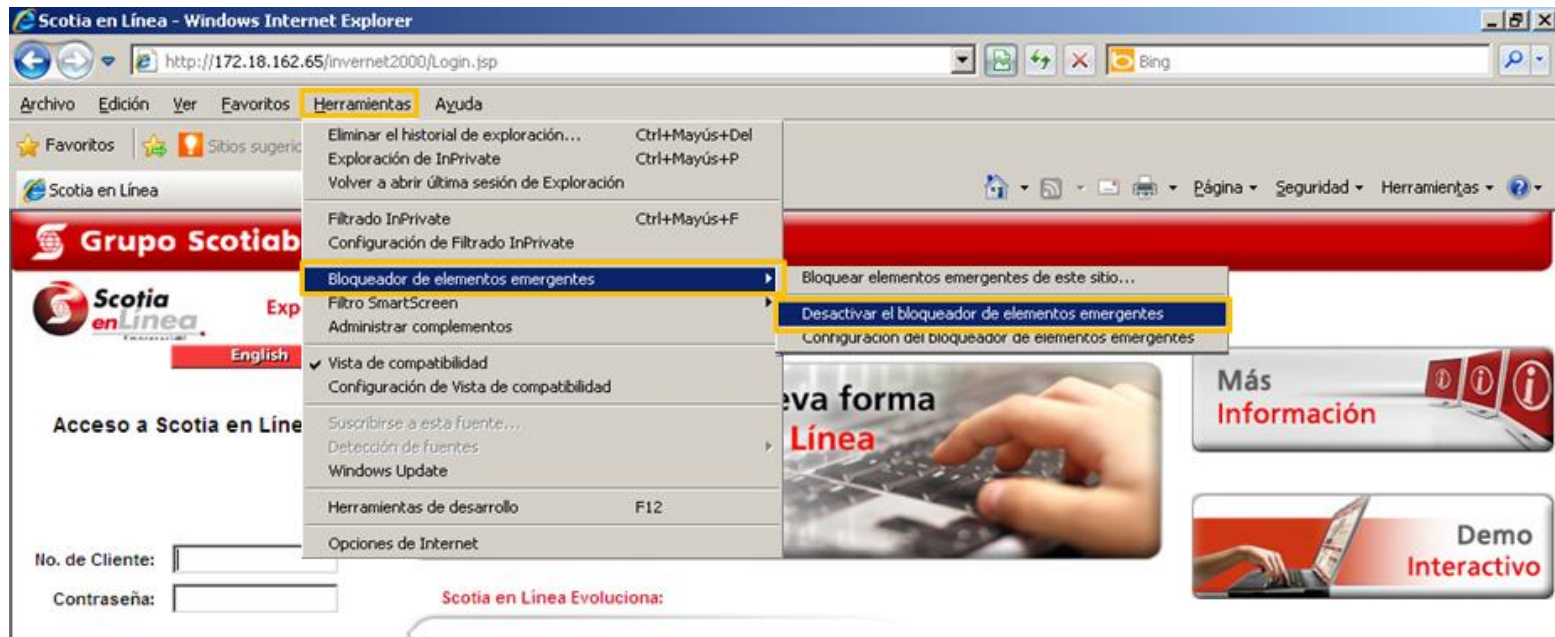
Scotia en Línea - Windows Internet Explorer

http://172.18.162.65/invernet2000/Login.jsp

Bing

Archivo Edición Ver Favoritos Herramientas Ayuda

Favoritos Sitios sugeric

Scotia en Línea

Página Seguridad Herramientas

Eliminar el historial de exploración... Ctrl+Mayús+Del
Exploración de InPrivate Ctrl+Mayús+P
Volver a abrir última sesión de Exploración

Filtrado InPrivate Ctrl+Mayús+F
Configuración de Filtrado InPrivate

Bloqueador de elementos emergentes
Filtro SmartScreen
Administrar complementos

Vista de compatibilidad
Configuración de Vista de compatibilidad

Suscribirse a esta fuente...
Detección de fuentes
Windows Update

Herramientas de desarrollo F12

Opciones de Internet

Bloquear elementos emergentes de este sitio...
Desactivar el bloqueador de elementos emergentes
Configuración del bloqueador de elementos emergentes

Grupo Scotiab

Scotia enLínea

Exp

English

Acceso a Scotia en Líne

eva forma
Línea

Más Información

Demo Interactivo

No. de Cliente:
Contraseña:

Scotia en Línea Evoluciona: